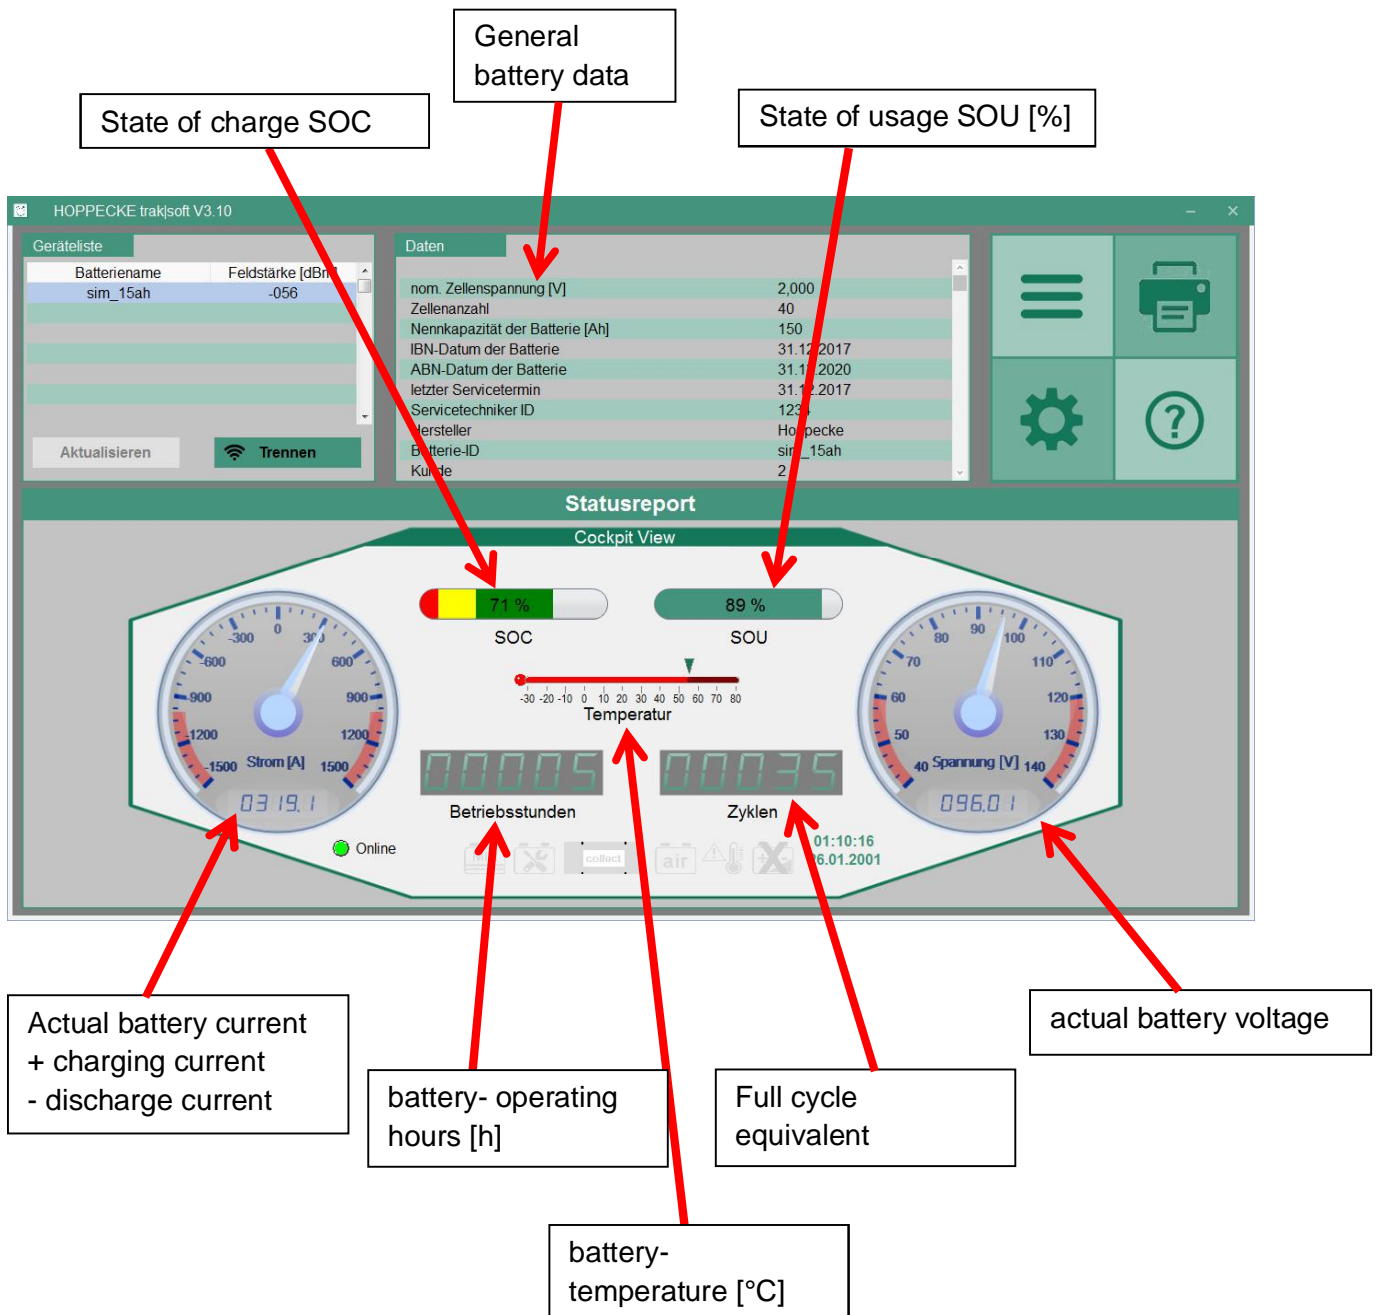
General battery data

State of charge SOC

State of usage SOU [%]

HOPPECKE trak|soft V3.10

Geräteliste

| Batteriename | Feldstärke [dBm] |
|---|---|
| sim_15ah | -056 |

Aktualisieren

Trennen

Daten

| | |
|---|---|
| nom. Zellenspannung [V] | 2,000 |
| Zellenanzahl | 40 |
| Nennkapazität der Batterie [Ah] | 150 |
| IBN-Datum der Batterie | 31.12.2017 |
| ABN-Datum der Batterie | 31.1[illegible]2020 |
| letzter Servicetermin | 31.1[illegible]2017 |
| Servicetechniker ID | 123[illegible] |
| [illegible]ersteller | Ho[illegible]pecke |
| B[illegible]tterie-ID | si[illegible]_15ah |
| Ku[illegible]de | 2 |

Statusreport

Cockpit View

71 %

SOC

89 %

SOU

-300 0 300 -600 600 -900 900 -1200 1200 -1500 Strom [A] 1500

03 19.1

-30 -20 -10 0 10 20 30 40 50 60 70 80

Temperatur

80 90 100 70 110 60 120 50 130 40 Spannung [V] 140

096.01

00005

Betriebsstunden

00035

Zyklen

Online

collect

air

01:10:16

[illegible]6.01.2001

Actual battery current
+ charging current
- discharge current

battery- operating hours [h]

battery- temperature [°C]

Full cycle equivalent

actual battery voltage